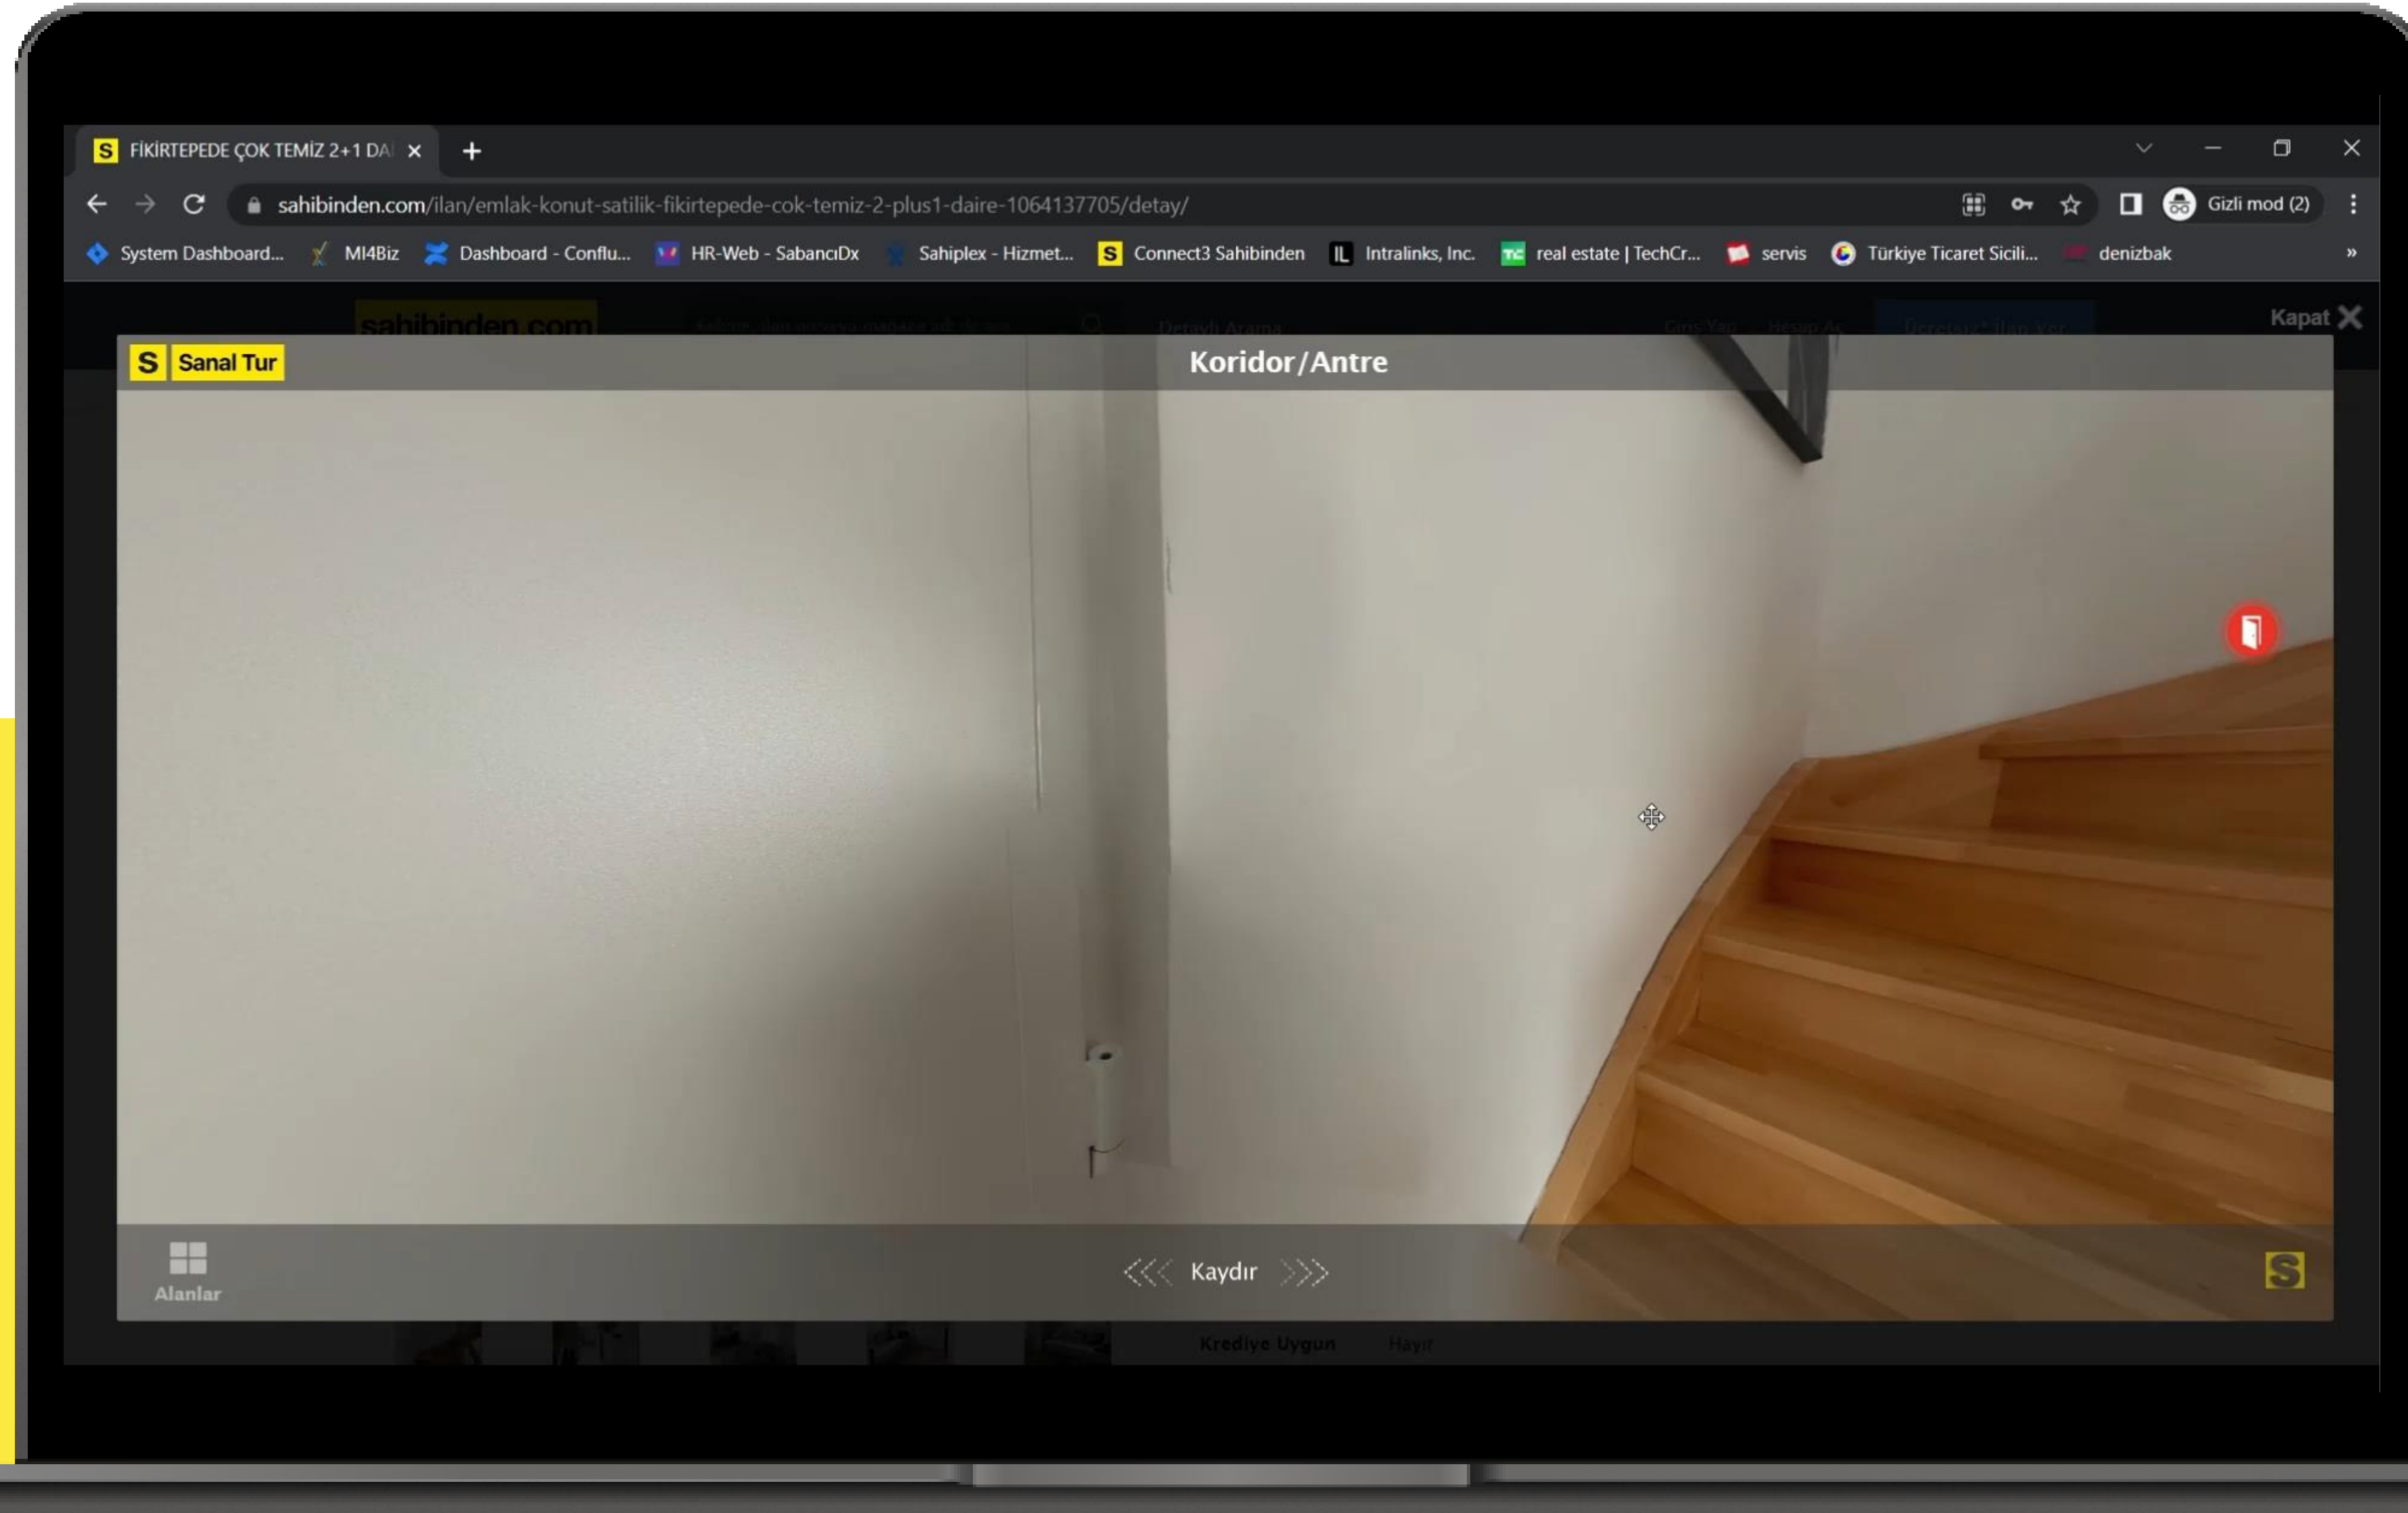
FİKİRTEPEDE ÇOK TEMİZ 2+1 DA

sahibinden.com/ilan/emlak-konut-satilik-fikirtepede-cok-temiz-2-plus1-daire-1064137705/detay/

Gizli mod (2)

System Dashboard... MI4Biz Dashboard - Conflu... HR-Web - SabancıDx Sahiplex - Hizmet... Connect3 Sahibinden Intralinks, Inc. real estate | TechCr... servis Türkiye Ticaret Sicili... denizbak

sahibinden.com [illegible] Detaylı Arama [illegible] Kapat

S Sanal Tur

Koridor/Antre

Alanlar

Kaydır

Krediye Uygun Hayır